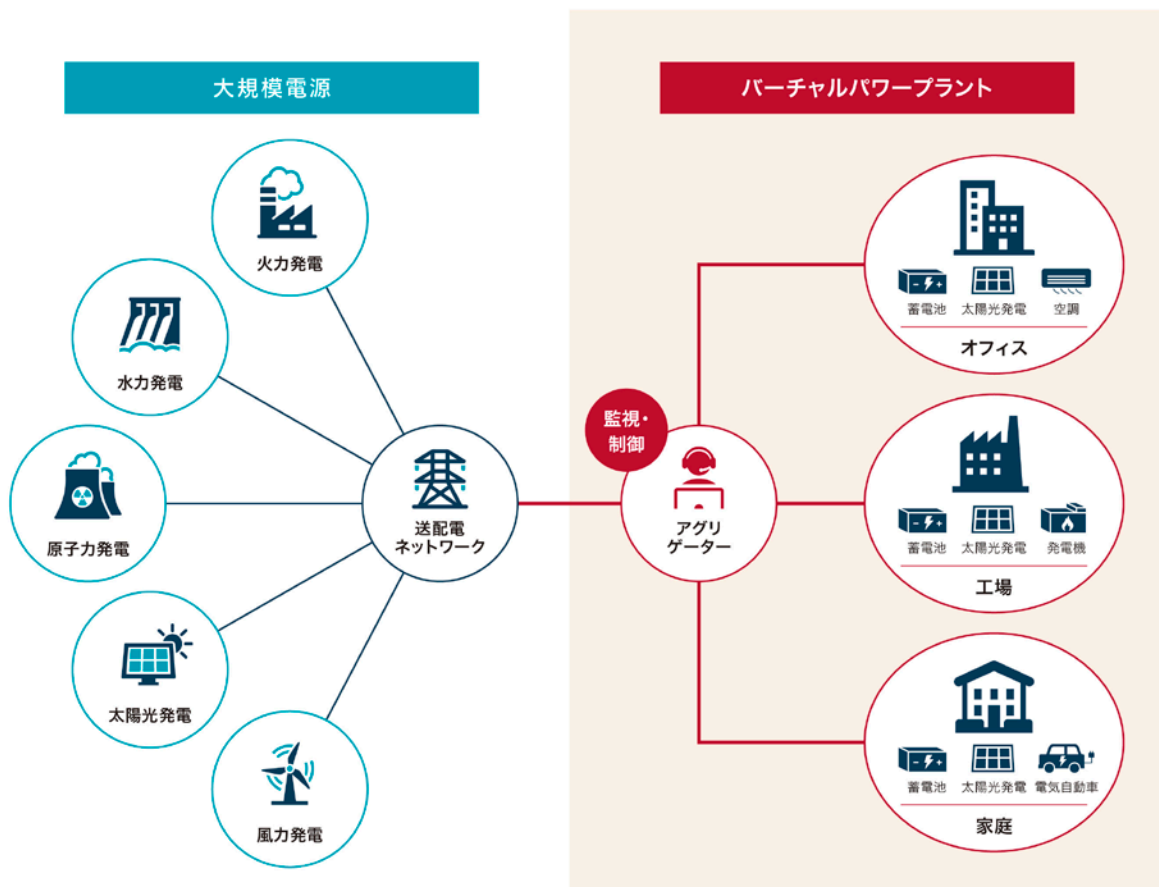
大規模電源

火力発電

水力発電

原子力発電

太陽光発電

風力発電

送配電
ネットワーク

バーチャルパワープラント

監視・
制御

アグリ
ゲーター

蓄電池 太陽光発電 空調
オフィス

蓄電池 太陽光発電 発電機
工場

蓄電池 太陽光発電 電気自動車
家庭